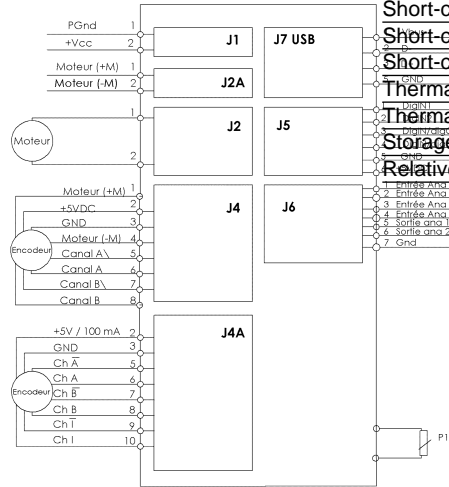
PGnd 1
+Vcc 2
J1
J7 USB
Moteur (+M) 1
Moteur (-M) 2
J2A
1
Moteur
2
J2
J5
Moteur (+M) 1
+5VDC 2
GND 3
Moteur (-M) 4
Canal A\ 5
Canal A 6
Canal B\ 7
Canal B 8
Encodeur
J4
J6
+5V / 100 mA 2
GND 3
Ch $\overline{A}$ 5
Ch A 6
Ch $\overline{B}$ 7
Ch B 8
Ch $\overline{I}$ 9
Ch I 10
Encodeur
J4A
Short-c
Short-c
Short-c
Therma
Therma
Storage
Relative
D
GND
DigIN1
Digin/digo
GND
1 Entrée Ana
2 Entrée Ana
3 Entrée Ana
4 Entrée Ana
5 Sortie ana 1
6 Sortie ana 2
7 Gnd
P1